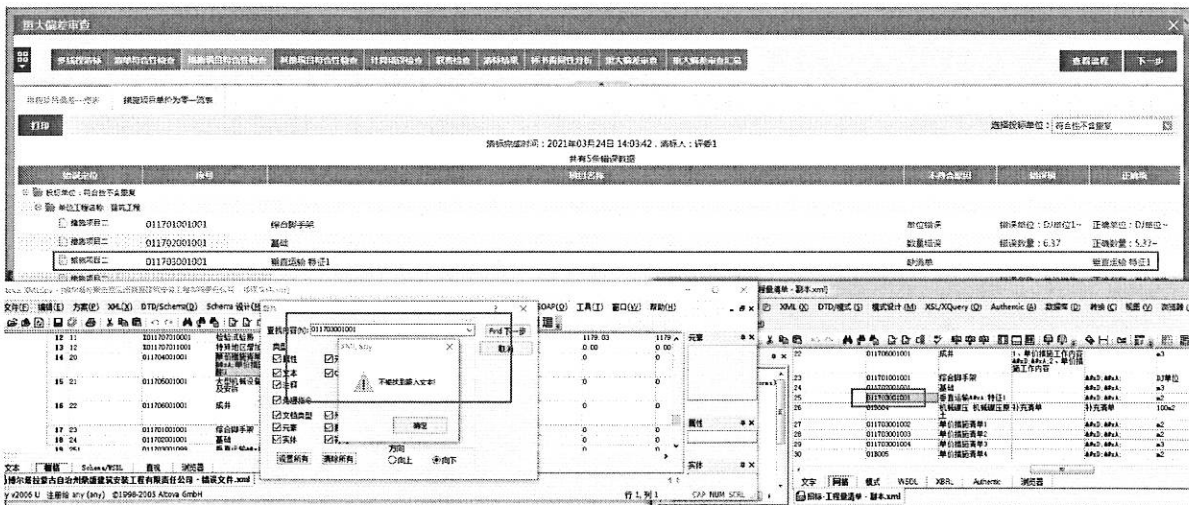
重大偏差审查

多重投标审核 | 清单符合性检查 | 措施项目符合性检查 | 其他项目符合性检查 | 计算错误检查 | 取费检查 | 清标结果 | 标书雷同性分析 | 重大偏差审查 | 重大偏差审查汇总

查看流程 | 下一步

措施项目清单—览表 | 措施项目单价为零—览表

打印

选择投标单位： 符合性不合要求

清标完成时间：2021年03月24日 14:03:42，清标人：评委1

共有5条错误数据

| 错误定位 | 编号 | 项目名称 | 不符合原因 | 错误项 | 正确项 |
|---|---|---|---|---|---|
| 投标单位：符合性不合要求 | | | | | |
| 单位工程名称：建筑工程 | | | | | |
| 措施项目二 | 011701001001 | 综合脚手架 | 单位错误 | 错误单位：D|单位1~ | 正确单位：D|单位~ |
| 措施项目二 | 011702001001 | 基础 | 数量错误 | 错误数量：6.37 | 正确数量：5.37~ |
| 措施项目二 | 011703001001 | 垂直运输 特征1 | 缺项单 | | 垂直运输 特征1 |

文件(F) 编辑(E) 方案(P) XML(X) DTD/Schema(D) Schema 设计(S) SOAP(O) 工具(T) 窗口(W) 帮助(H)

查找内容(N): 011703001001
Find 下一步
取消
属性
文本
注释
处理指令
文档类型
元素
实体
方向
○向上 ◉向下
设置所有 清除所有

XMLSpy
不能找到输入文本!
确定

| 12 | 11 | 011707001001 | 检验试验费 |
| 13 | 12 | 011707011001 | 特殊地区施工 |
| 14 | 20 | 011704001001 | 超高施工增加 |
| 15 | 21 | 011705001001 | 大型机械设备进出场及安拆 |
| 16 | 22 | 011706001001 | 成井 |
| 17 | 23 | 011701001001 | 综合脚手架 |
| 18 | 24 | 011702001001 | 基础 |

1179.03 | 1179
0.00 | 0.00

元素
属性
实体

文本 | 网格 | Schema/WSDL | 浏览 | 浏览器
]锡尔基拉素古自治州隆建筑安装工程有限责任公司 - 错误文件.xml
y v2006 U 注册给 any (any) ©1998-2005 Altova GmbH
行 1, 列 1 CAP NUM SCRL

程量清单 - 副本.xml
XML(X) DTD/模式(D) 模式设计(M) XSL/XQuery(Q) Authentic(A) 数据库(B) 转换(C) 视图(V) 浏览器

| 22 | 011706001001 | 成井 | 1. 单位措施工作内容 2. 单位措施工作内容 | m3 |
| 23 | 011701001001 | 综合脚手架 | | DJ单位 |
| 24 | 011702001001 | 基础 | | m3 |
| 25 | 011703001001 | 垂直运输 特征1 | | m2 |
| 26 | 019004 | 机械碾压 机械碾压 补充清单 | 补充清单 | 100m2 |
| 27 | 011703001002 | 单价措施清单1 | | m2 |
| 28 | 011703001003 | 单价措施清单2 | | m2 |
| 29 | 011703001004 | 单价措施清单3 | | m2 |
| 30 | 018005 | 单价措施清单4 | | m2 |

文字 | 网格 | 模式 | WSDL | XBRL | Authentic | 浏览器
招标-工程量清单 - 副本.xml